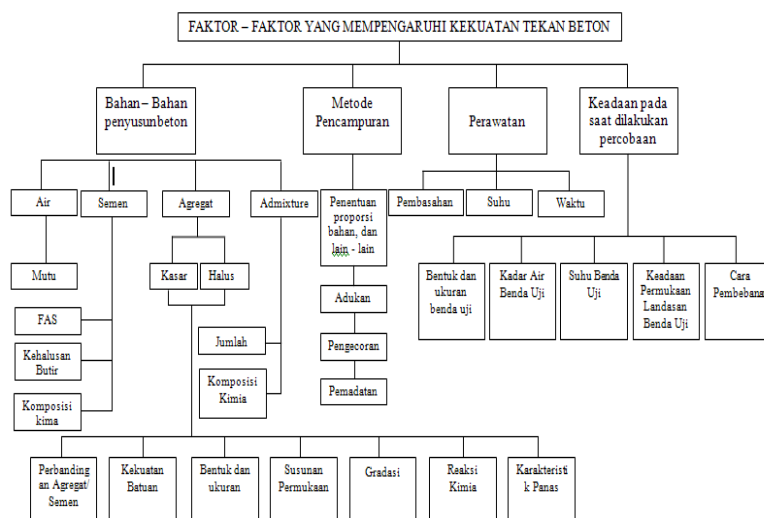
FAKTOR – FAKTOR YANG MEMPENGARUHI KEKUATAN TEKAN BETON

Bahan – Bahan penyusunbeton

Metode Pencampuran

Perawatan

Keadaan pada saat dilakukan percobaan

Air

Semen

Agregat

Admixture

Penentuan proporsi bahan, dan lain - lain

Pembasahan

Suhu

Waktu

Mutu

Kasar

Halus

Bentuk dan ukuran benda uji

Kadar Air Benda Uji

Suhu Benda Uji

Keadaan Permukaan Landasan Benda Uji

Cara Pembebana

FAS

Adukan

Kehalusan Butir

Jumlah

Pengecoran

Komposisi Kimia

Pemadatan

Komposisi kima

Perbandingan Agregat/ Semen

Kekuatan Batuan

Bentuk dan ukuran

Susunan Permukaan

Gradasi

Reaksi Kimia

Karakteristik Panas